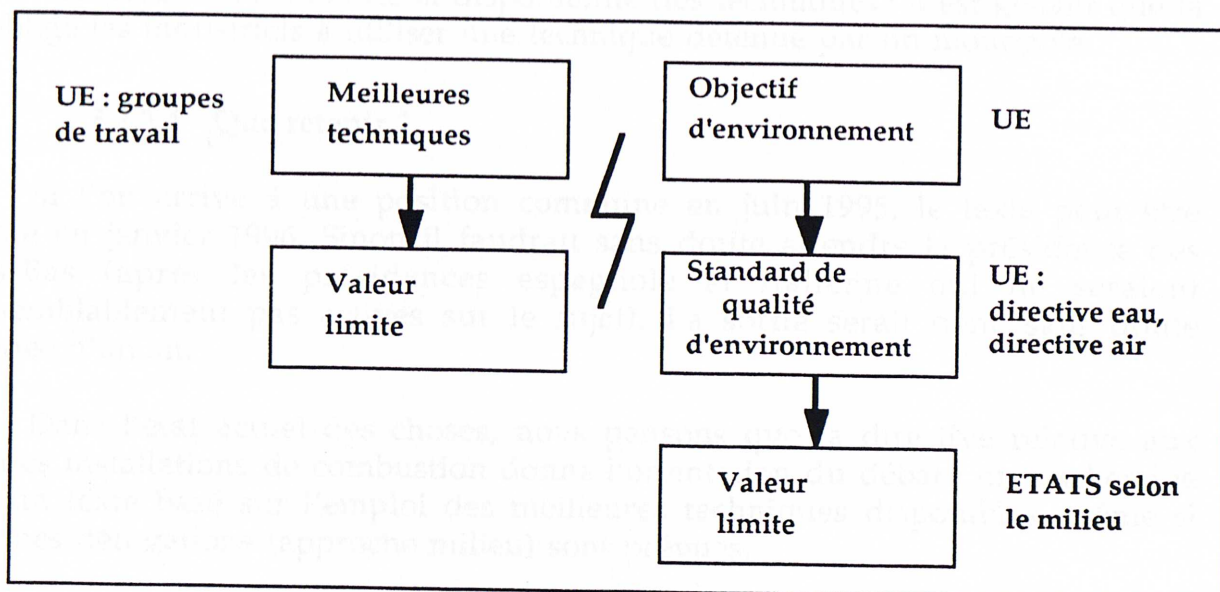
UE : groupes de travail

Meilleures techniques

Valeur limite

Objectif d'environnement

UE

Standard de qualité d'environnement

UE : directive eau, directive air

Valeur limite

ETATS selon le milieu